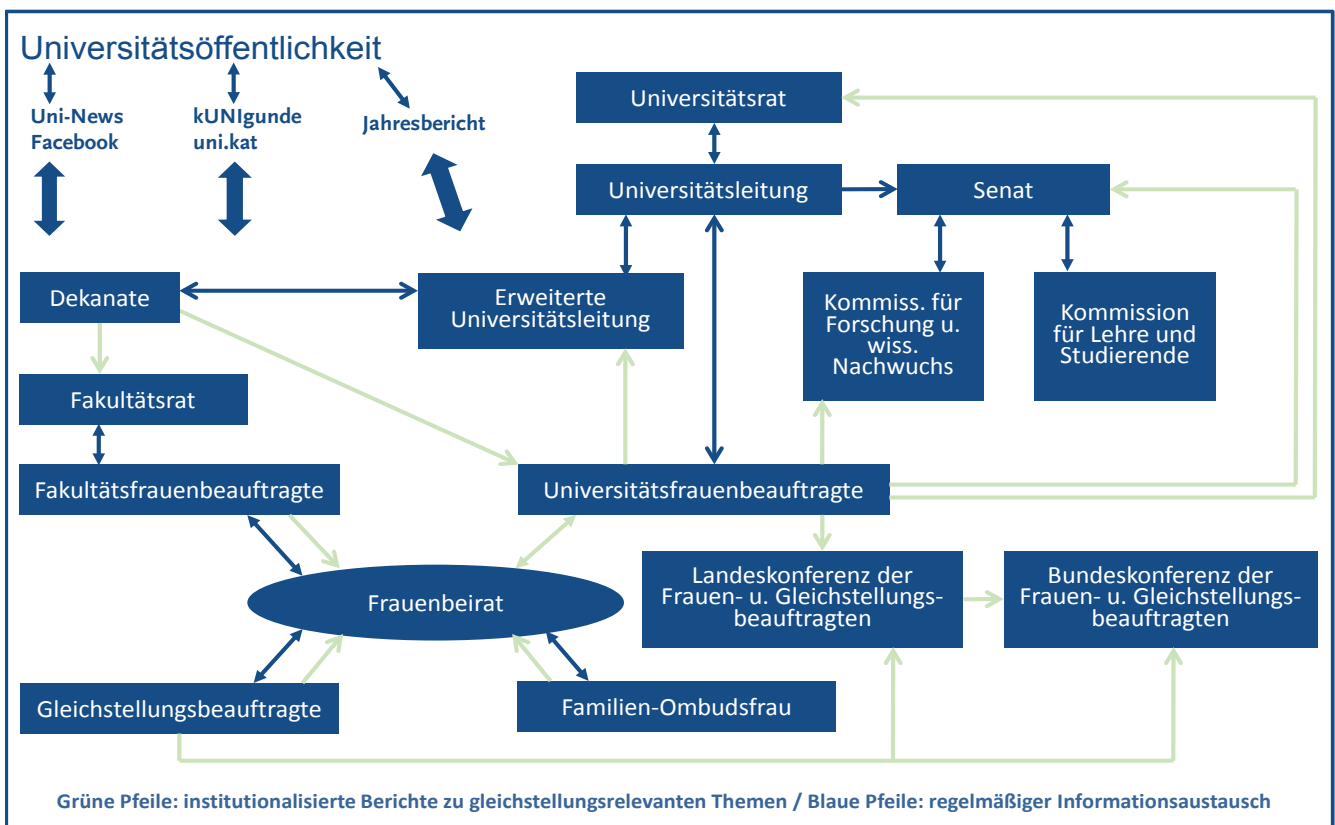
Universitätsöffentlichkeit

Uni-News
Facebook

kUNIgunde
uni.kat

Jahresbericht

Universitätsrat

Universitätsleitung

Senat

Dekanate

Erweiterte Universitätsleitung

Kommiss. für Forschung u. wiss. Nachwuchs

Kommission für Lehre und Studierende

Fakultätsrat

Fakultätsfrauenbeauftragte

Universitätsfrauenbeauftragte

Frauenbeirat

Landeskonferenz der Frauen- u. Gleichstellungsbeauftragten

Bundeskonferenz der Frauen- u. Gleichstellungsbeauftragten

Gleichstellungsbeauftragte

Familien-Ombudsfrau

Grüne Pfeile: institutionalisierte Berichte zu gleichstellungsrelevanten Themen / Blaue Pfeile: regelmäßiger Informationsaustausch